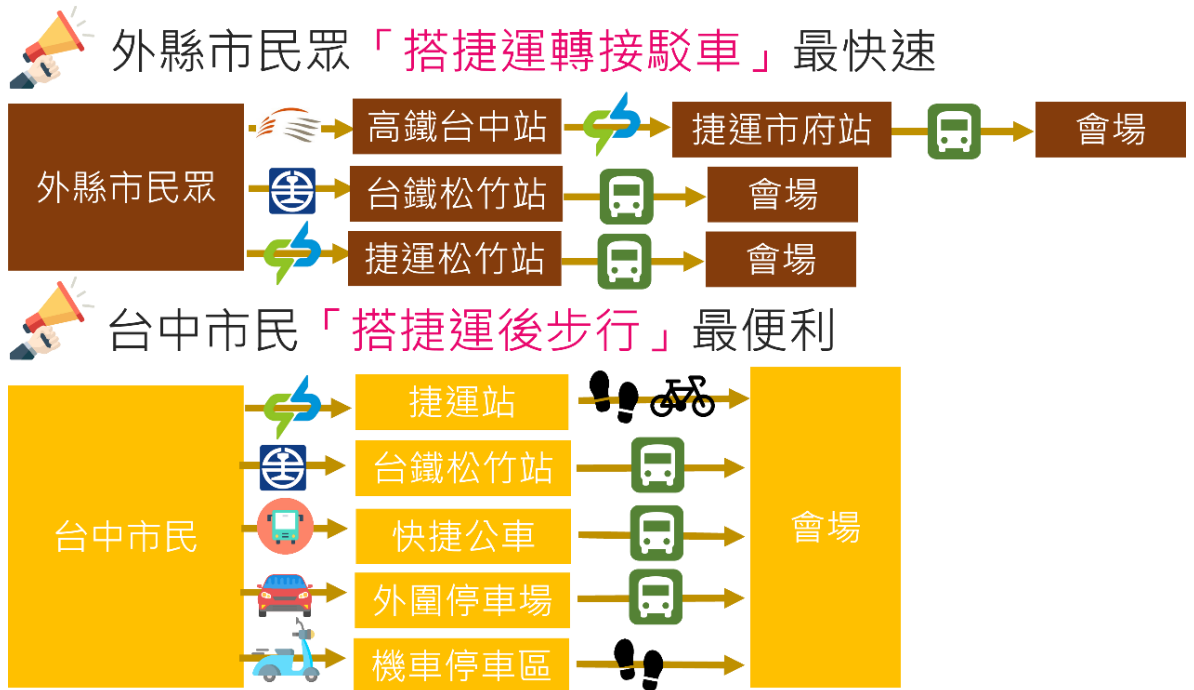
外縣市民眾「搭捷運轉接駁車」最快速

外縣市民眾

高鐵台中站

捷運市府站

會場

台鐵松竹站

會場

捷運松竹站

會場

台中市民「搭捷運後步行」最便利

台中市民

捷運站

台鐵松竹站

快捷公車

外圍停車場

機車停車區

會場